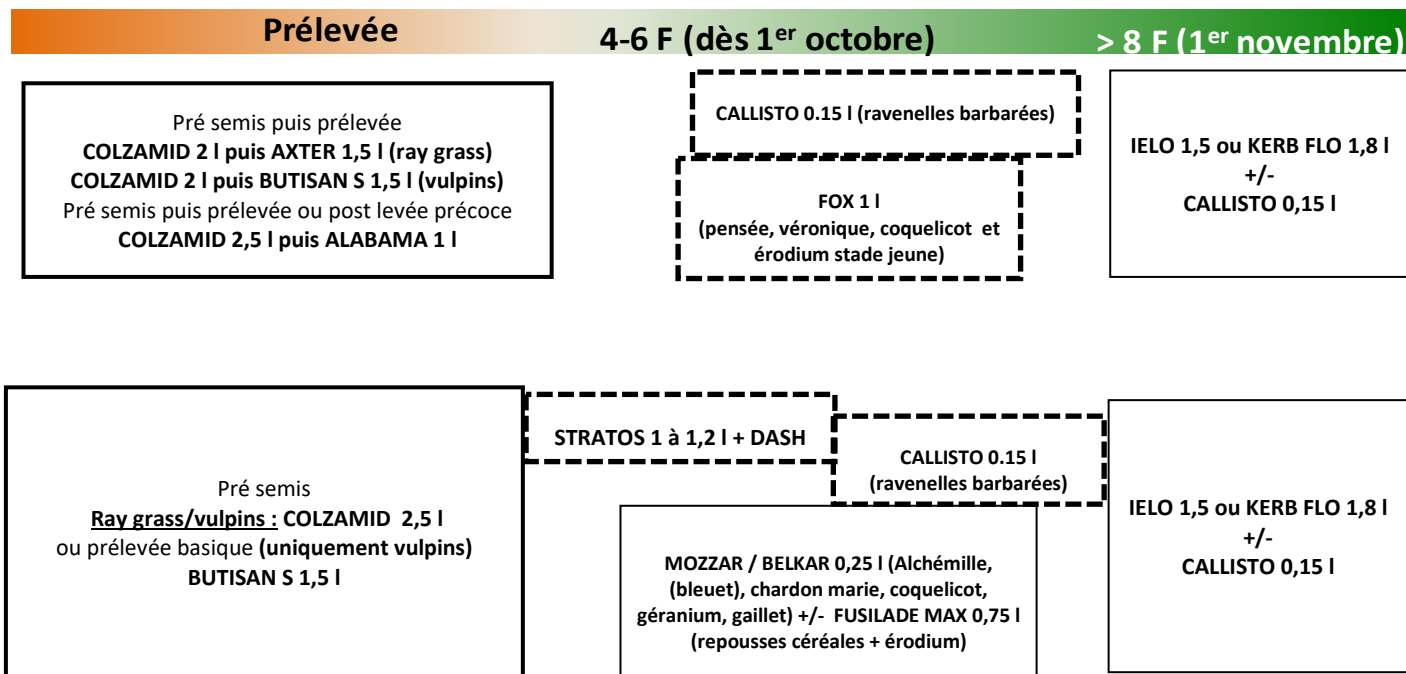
Prélevée

4-6 F (dès 1$^{er}$ octobre)

> 8 F (1$^{er}$ novembre)

Pré semis puis prélevée
COLZAMID 2 l puis AXTER 1,5 l (ray grass)
COLZAMID 2 l puis BUTISAN S 1,5 l (vulpins)
Pré semis puis prélevée ou post levée précoce
COLZAMID 2,5 l puis ALABAMA 1 l

CALLISTO 0.15 l (ravenelles barbarées)

FOX 1 l
(pensée, véronique, coquelicot et érodium stade jeune)

IELO 1,5 ou KERB FLO 1,8 l
+/-
CALLISTO 0,15 l

Pré semis
Ray grass/vulpins : COLZAMID 2,5 l
ou prélevée basique (uniquement vulpins)
BUTISAN S 1,5 l

STRATOS 1 à 1,2 l + DASH

CALLISTO 0.15 l
(ravenelles barbarées)

MOZZAR / BELKAR 0,25 l (Alchémille, (bleuet), chardon marie, coquelicot, géranium, gaillet) +/- FUSILADE MAX 0,75 l (repousses céréales + érodium)

IELO 1,5 ou KERB FLO 1,8 l
+/-
CALLISTO 0,15 l